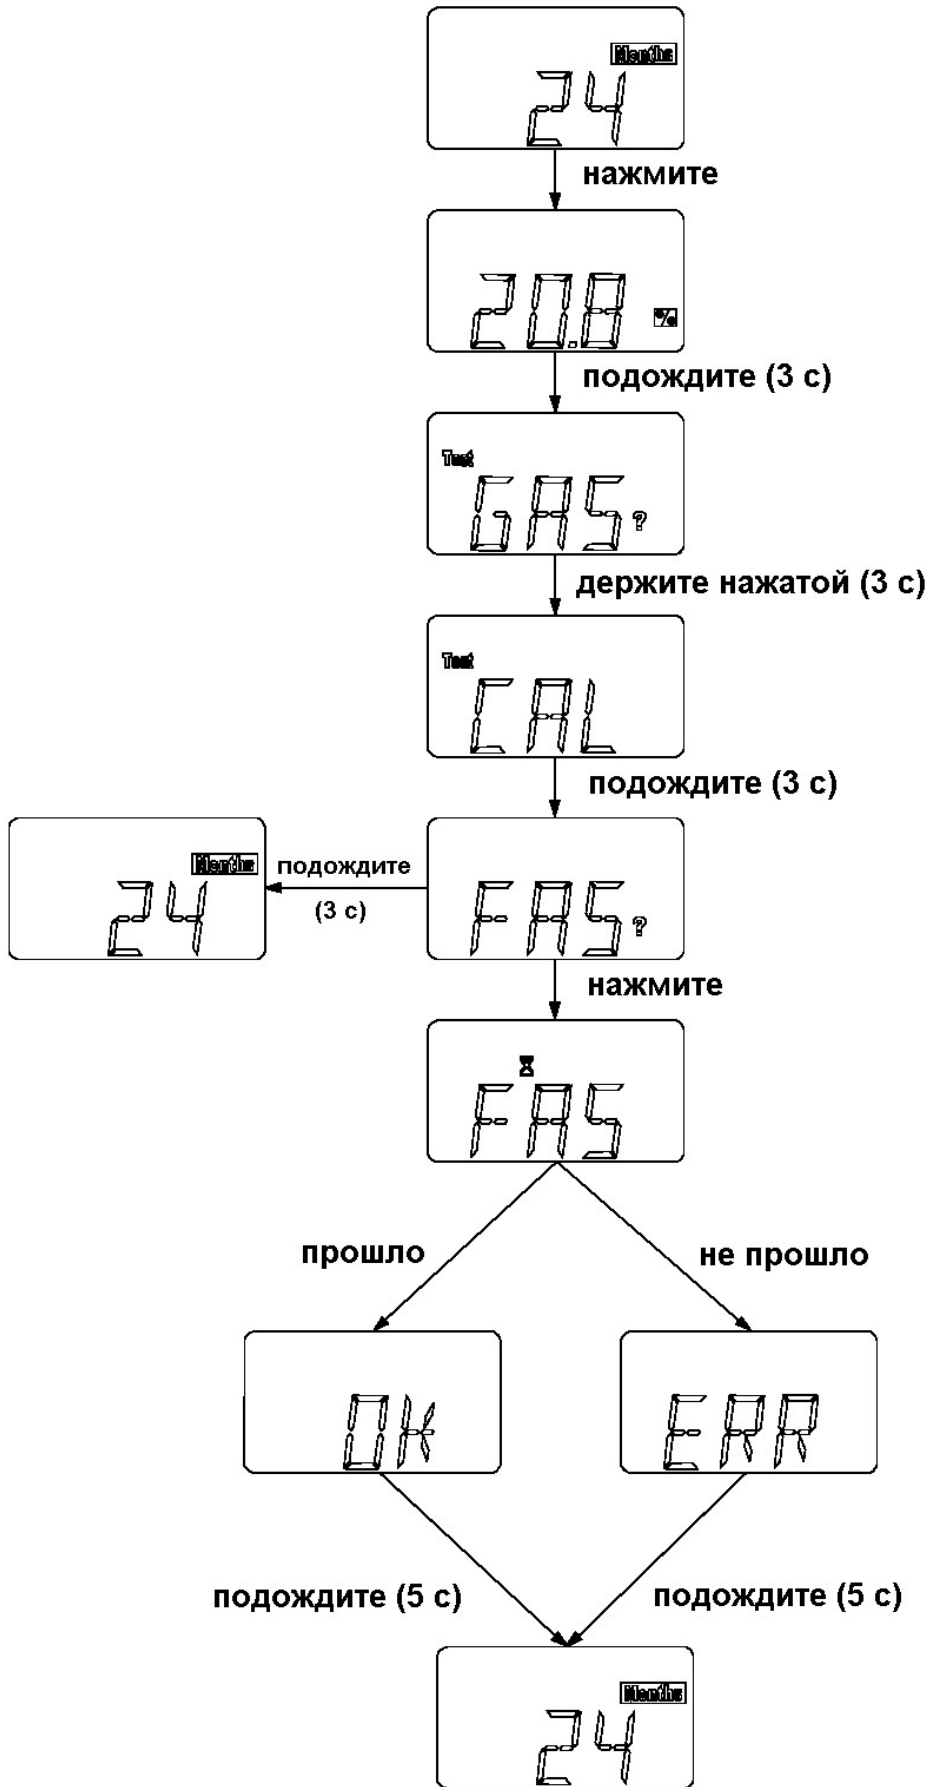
Months
24
нажмите
20.8 %
подождите (3 с)
Test
GAS?
держите нажатой (3 с)
Test
CAL
подождите (3 с)
Months
24
подождите
(3 с)
FAS?
нажмите
FAS
прошло
не прошло
OK
ERR
подождите (5 с)
подождите (5 с)
Months
24